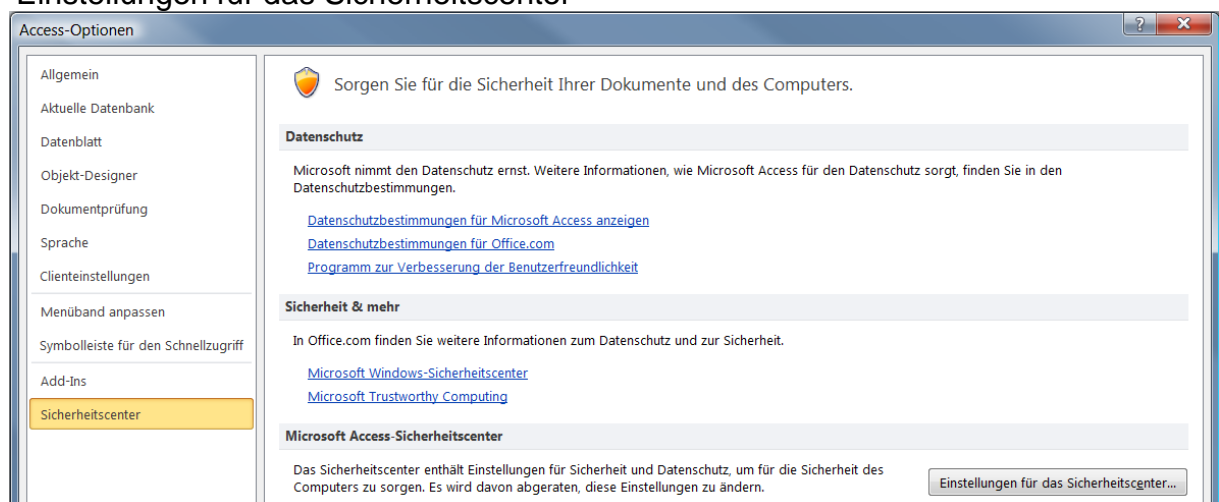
Einstellungen für das Sicherheitscenter

Access-Optionen

?

Allgemein
Aktuelle Datenbank
Datenblatt
Objekt-Designer
Dokumentprüfung
Sprache
Clienteinstellungen
Menüband anpassen
Symbolleiste für den Schnellzugriff
Add-Ins
Sicherheitscenter

Sorgen Sie für die Sicherheit Ihrer Dokumente und des Computers.

Datenschutz

Microsoft nimmt den Datenschutz ernst. Weitere Informationen, wie Microsoft Access für den Datenschutz sorgt, finden Sie in den Datenschutzbestimmungen.

Datenschutzbestimmungen für Microsoft Access anzeigen
Datenschutzbestimmungen für Office.com
Programm zur Verbesserung der Benutzerfreundlichkeit

Sicherheit & mehr

In Office.com finden Sie weitere Informationen zum Datenschutz und zur Sicherheit.

Microsoft Windows-Sicherheitscenter
Microsoft Trustworthy Computing

Microsoft Access-Sicherheitscenter

Das Sicherheitscenter enthält Einstellungen für Sicherheit und Datenschutz, um für die Sicherheit des Computers zu sorgen. Es wird davon abgeraten, diese Einstellungen zu ändern.

Einstellungen für das Sicherheitscenter...